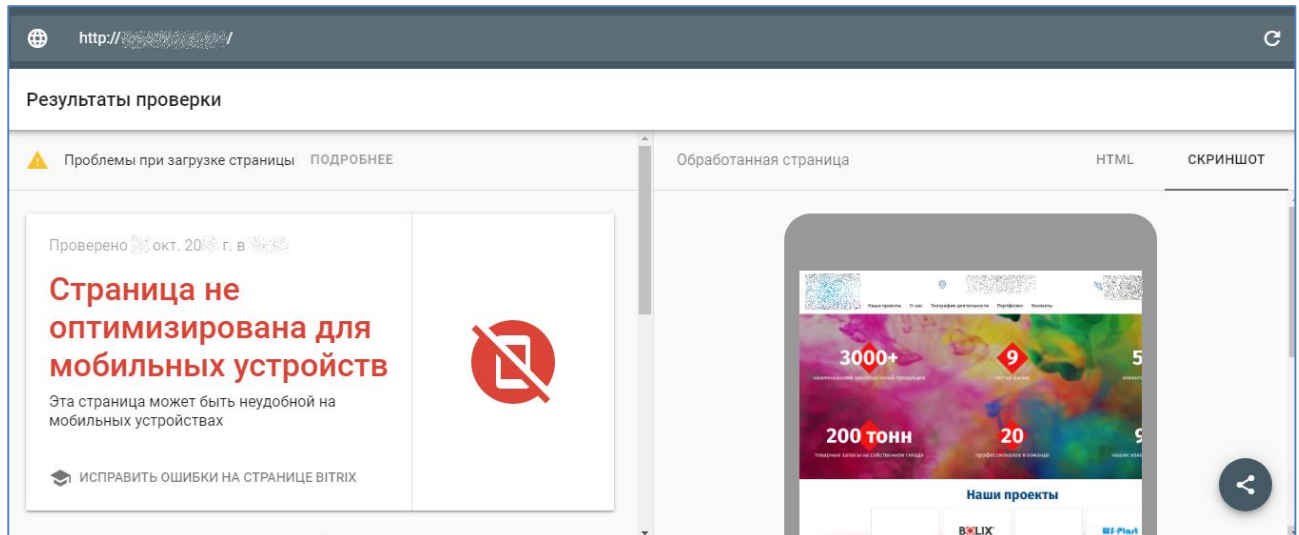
http://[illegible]/

Результаты проверки

Проблемы при загрузке страницы ПОДРОБНЕЕ

Проверено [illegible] окт. 20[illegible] г. в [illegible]

Страница не оптимизирована для мобильных устройств

Эта страница может быть неудобной на мобильных устройствах

ИСПРАВИТЬ ОШИБКИ НА СТРАНИЦЕ BITRIX

Обработанная страница HTML СКРИНШОТ

Наши проекты О нас География деятельности Портфолио Контакты

3000+
наименований оригинальной продукции

9
лет на рынке

5
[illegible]

200 тонн
товарные запасы на собственном складе

20
профессионалов в команде

9
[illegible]

Наши проекты

BOLIX

WS-Plast